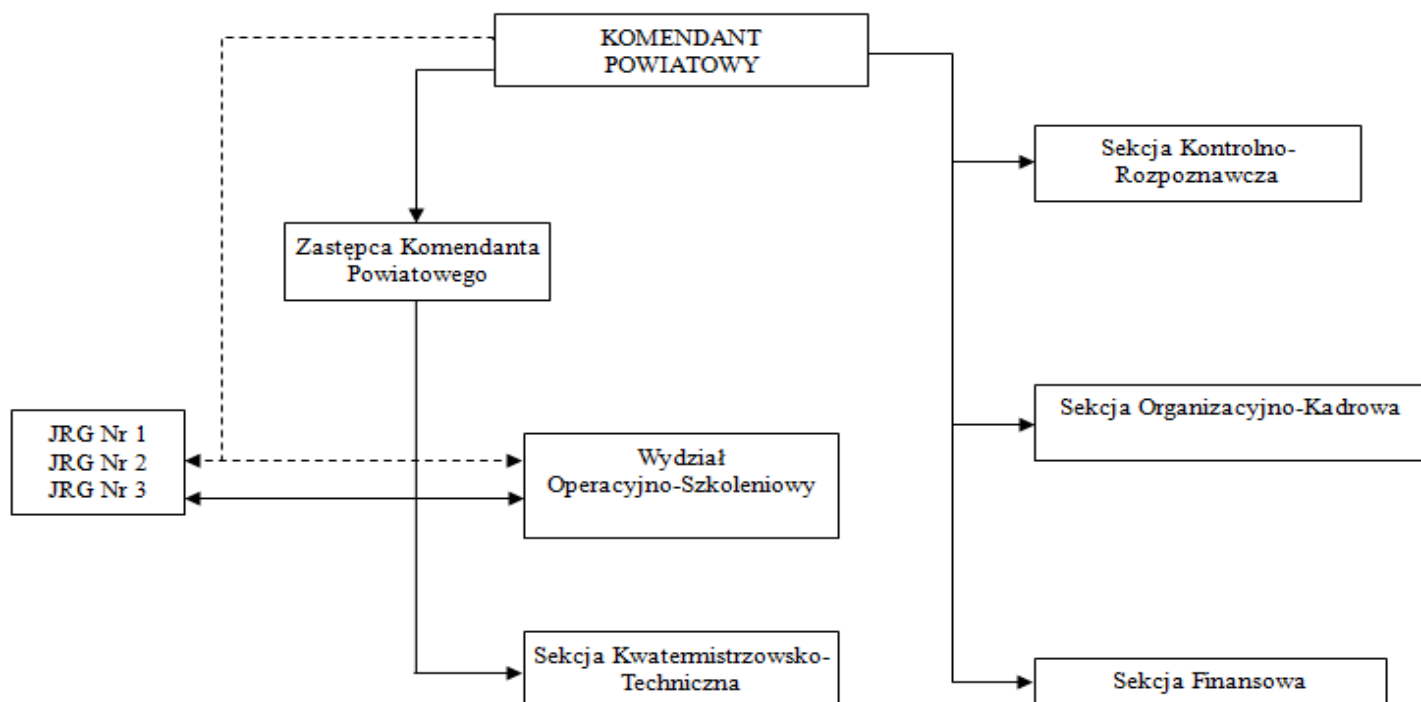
KOMENDANT POWIATOWY

Sekcja Kontrolno-Rozpoznawcza

Zastępca Komendanta Powiatowego

Sekcja Organizacyjno-Kadrowa

JRG Nr 1
JRG Nr 2
JRG Nr 3

Wydział Operacyjno-Szkoleniowy

Sekcja Kwatermistrzowsko-Techniczna

Sekcja Finansowa